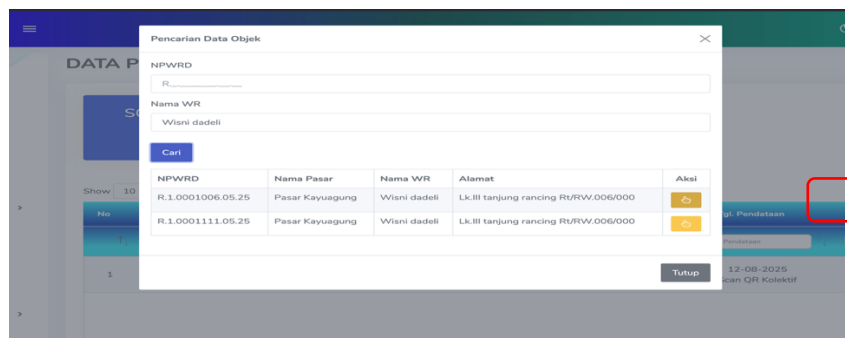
DATA P

SC

Show 10

No

1

Pencarian Data Objek

NPWRD

R.________

Nama WR

Wisni dadeli

Cari

| NPWRD | Nama Pasar | Nama WR | Alamat | Aksi |
|---|---|---|---|---|
| R.1.0001006.05.25 | Pasar Kayuagung | Wisni dadeli | Lk.III tanjung rancing Rt/RW.006/000 | |
| R.1.0001111.05.25 | Pasar Kayuagung | Wisni dadeli | Lk.III tanjung rancing Rt/RW.006/000 | |

Tutup

gl. Pendataan

Pendataan

12-08-2025

can QR Kolektif